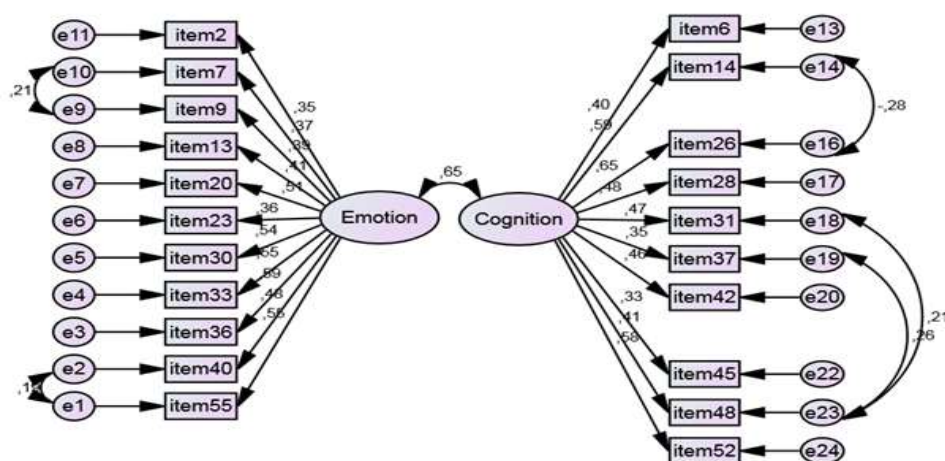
e11 item2
e10 item7
,21
e9 item9
e8 item13
e7 item20
e6 item23
e5 item30
e4 item33
e3 item36
e2 item40
,1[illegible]
e1 item55

,35
,37
,39
,41
,51
,36
,54
,65
,69
,48
,56

Emotion
,65
Cognition

,40
,59
,65
,48
,47
,35
,46
,33
,41
,58

item6 e13
item14 e14
-,28
item26 e16
item28 e17
item31 e18
item37 e19
item42 e20
,21
,26
item45 e22
item48 e23
item52 e24